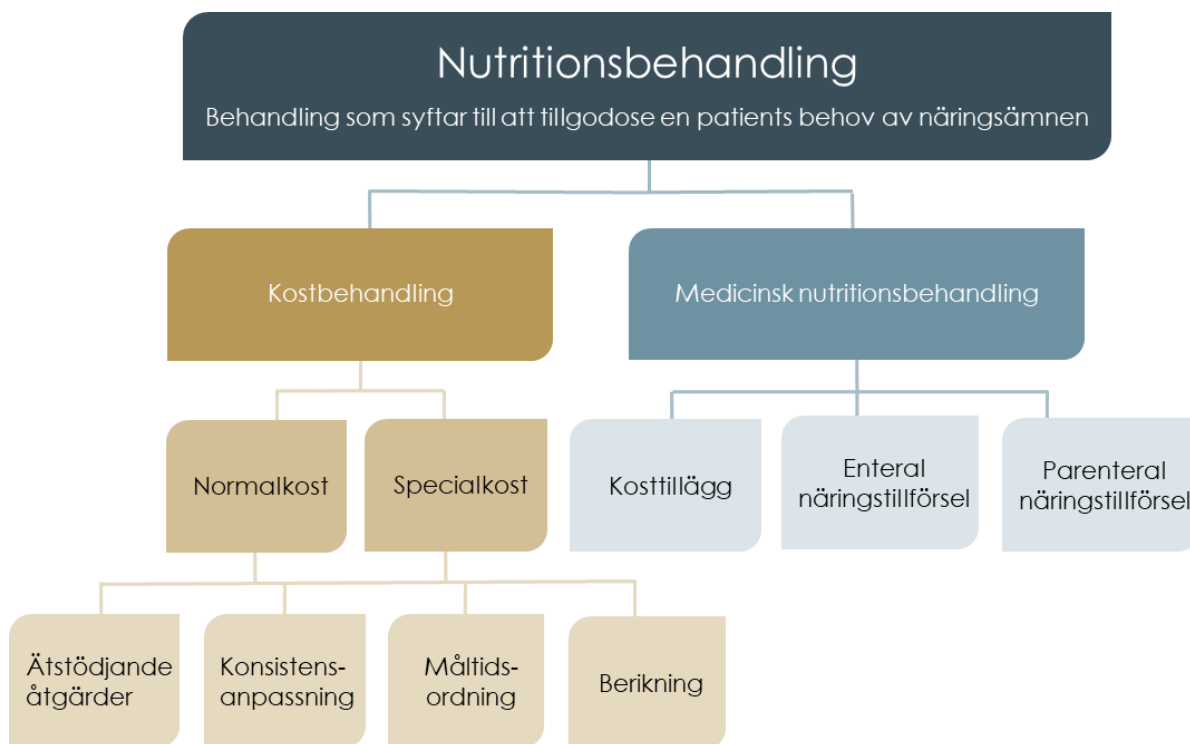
Nutritionsbehandling
Behandling som syftar till att tillgodose en patients behov av näringsämnen

Kostbehandling

Medicinsk nutritionsbehandling

Normalkost

Specialkost

Kosttillägg

Enteral näringstillförsel

Parenteral näringstillförsel

Ätstödjande åtgärder

Konsistens-anpassning

Måltids-ordning

Berikning